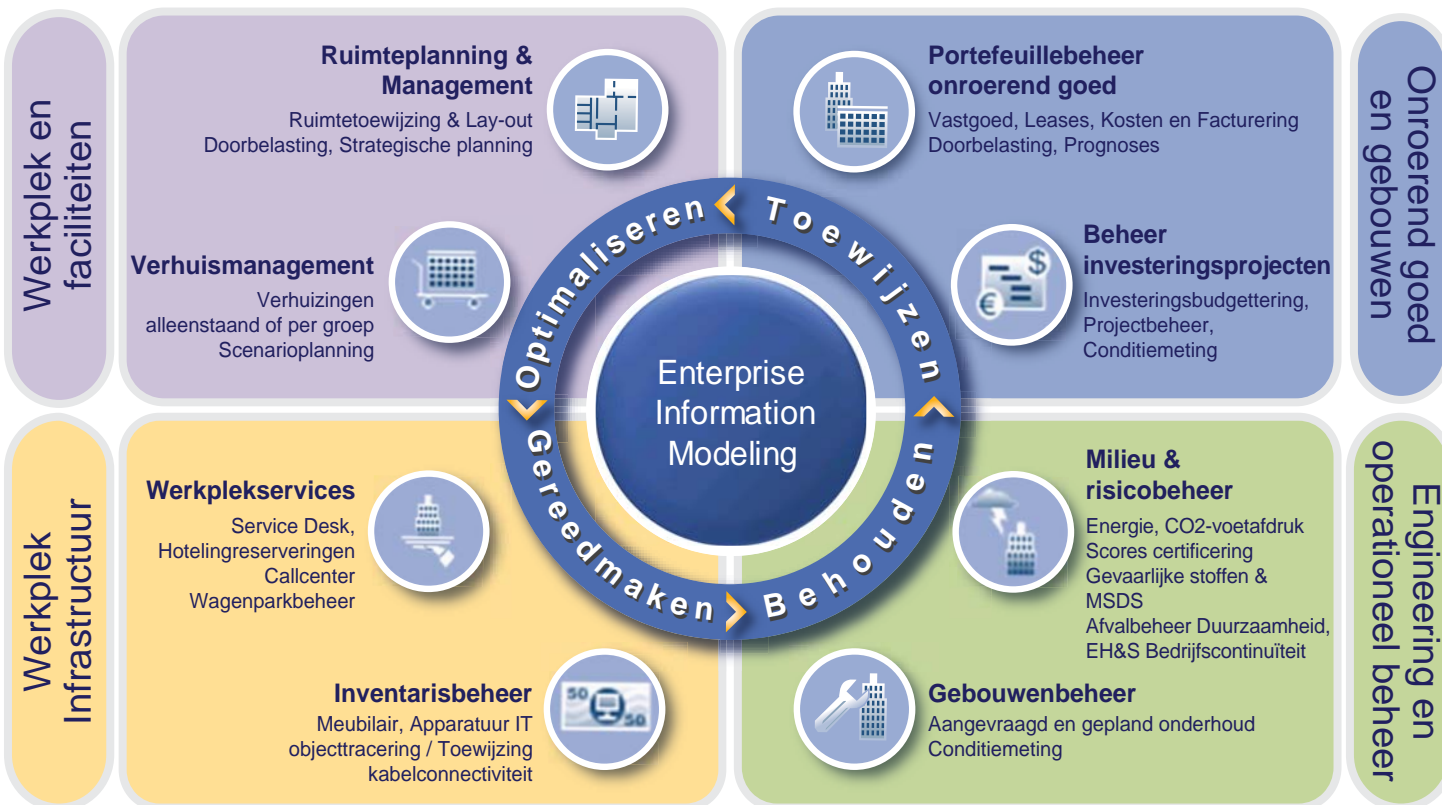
Werkplek en faciliteiten

Ruimteplanning & Management
Ruimtetoewijzing & Lay-out
Doorbelasting, Strategische planning

Verhuismanagement
Verhuizingen
alleenstaand of per groep
Scenarioplanning

Portefeuillebeheer onroerend goed
Vastgoed, Leases, Kosten en Facturering
Doorbelasting, Prognoses

Beheer investeringsprojecten
Investeringsbudgettering,
Projectbeheer,
Conditiemeting

Onroerend goed en gebouwen

Optimaliseren Toewijzen Behouden Gereedmaken

Enterprise Information Modeling

Werkplek Infrastructuur

Werkplekservices
Service Desk,
Hotelingreserveringen
Callcenter
Wagenparkbeheer

Inventarisbeheer
Meubilair, Apparatuur IT
objecttracering / Toewijzing
kabelconnectiviteit

Milieu & risicobeheer
Energie, CO2-voetafdruk
Scores certificering
Gevaarlijke stoffen & MSDS
Afvalbeheer Duurzaamheid,
EH&S Bedrijfscontinuïteit

Gebouwenbeheer
Aangevraagd en gepland onderhoud
Conditiemeting

Engineering en operationeel beheer